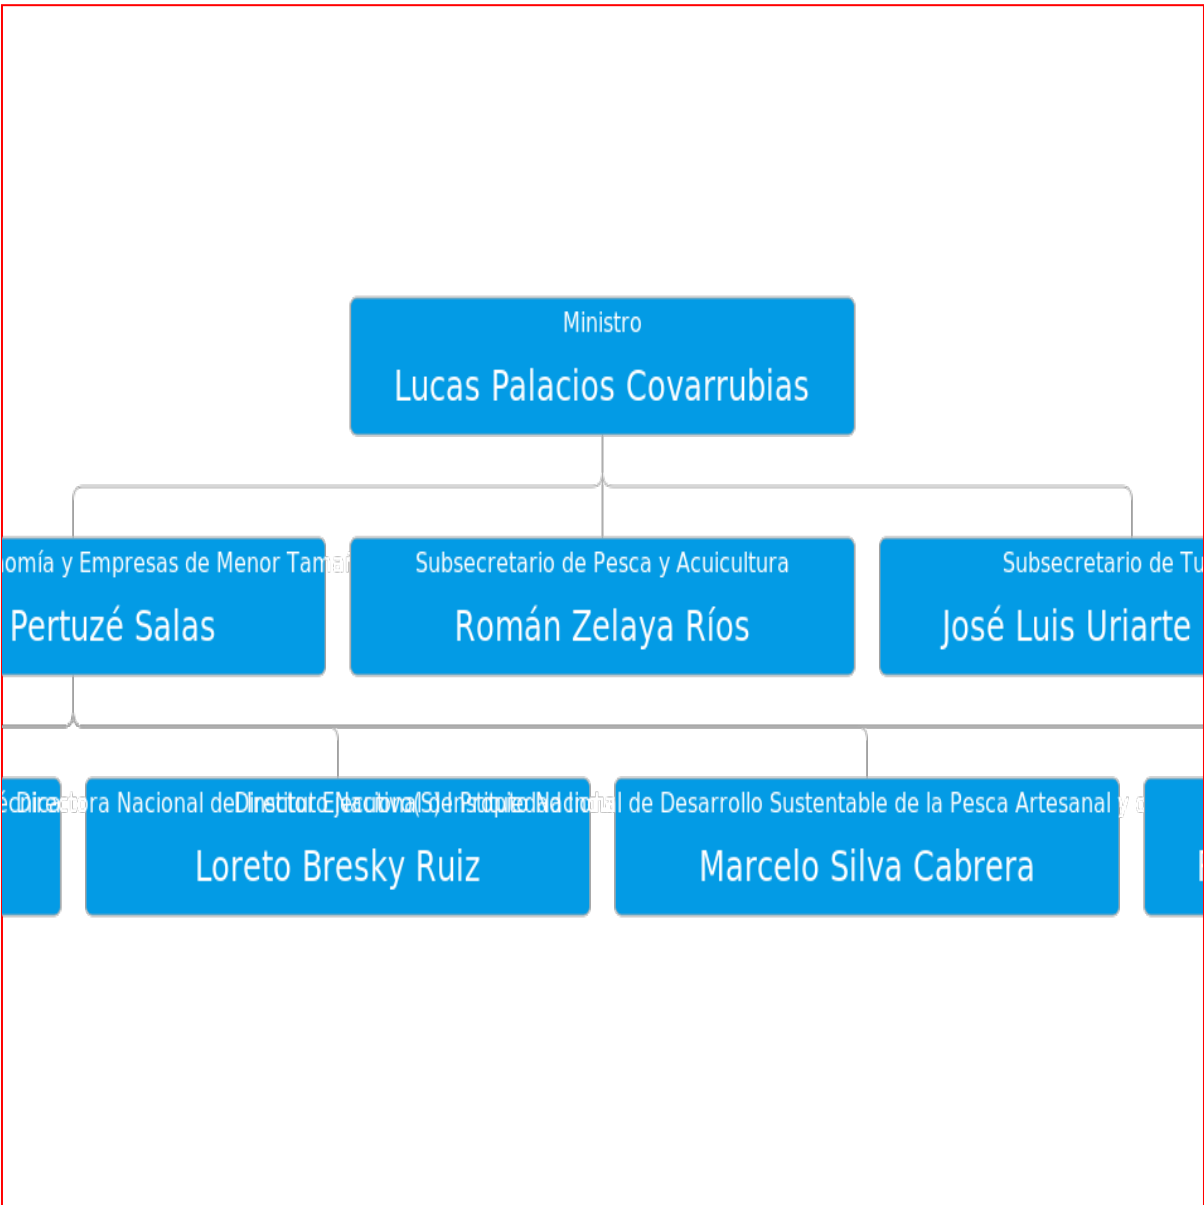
Ministro

Lucas Palacios Covarrubias

omía y Empresas de Menor Tam

Pertuzé Salas

Subsecretario de Pesca y Acuicultura

Román Zelaya Ríos

Subsecretario de Tu

José Luis Uriarte

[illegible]

Loreto Bresky Ruiz

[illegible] de Desarrollo Sustentable de la Pesca Artesanal y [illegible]

Marcelo Silva Cabrera